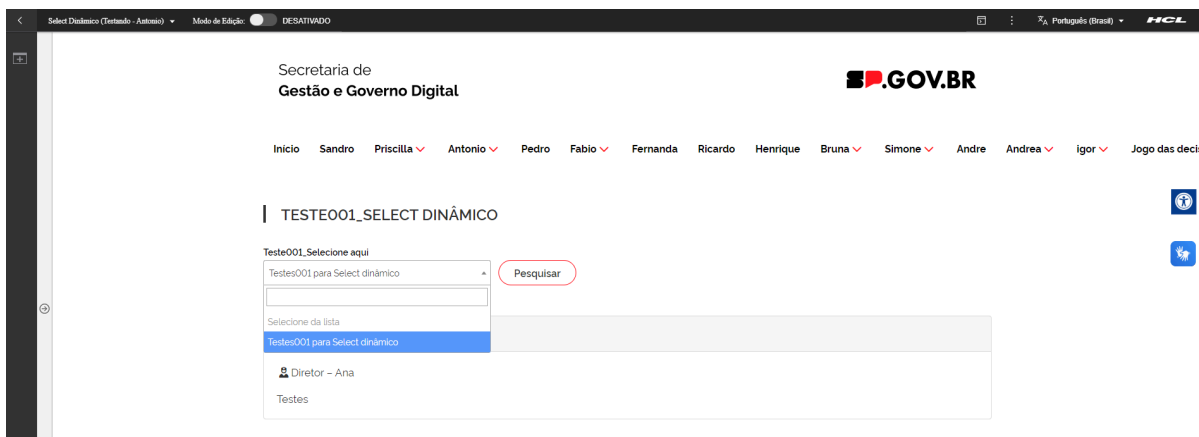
Select Dinâmico (Testando - Antonio) Modo de Edição: DESATIVADO

Português (Brasil) HCL

Secretaria de
Gestão e Governo Digital

SP.GOV.BR

Inicio Sandro Priscilla Antonio Pedro Fabio Fernanda Ricardo Henrique Bruna Simone Andre Andrea igor Jogo das deci

TESTE001_SELECT DINÂMICO

Teste001_Selecione aqui

Testes001 para Select dinâmico

Pesquisar

Selecione da lista

Testes001 para Select dinâmico

Diretor – Ana

Testes